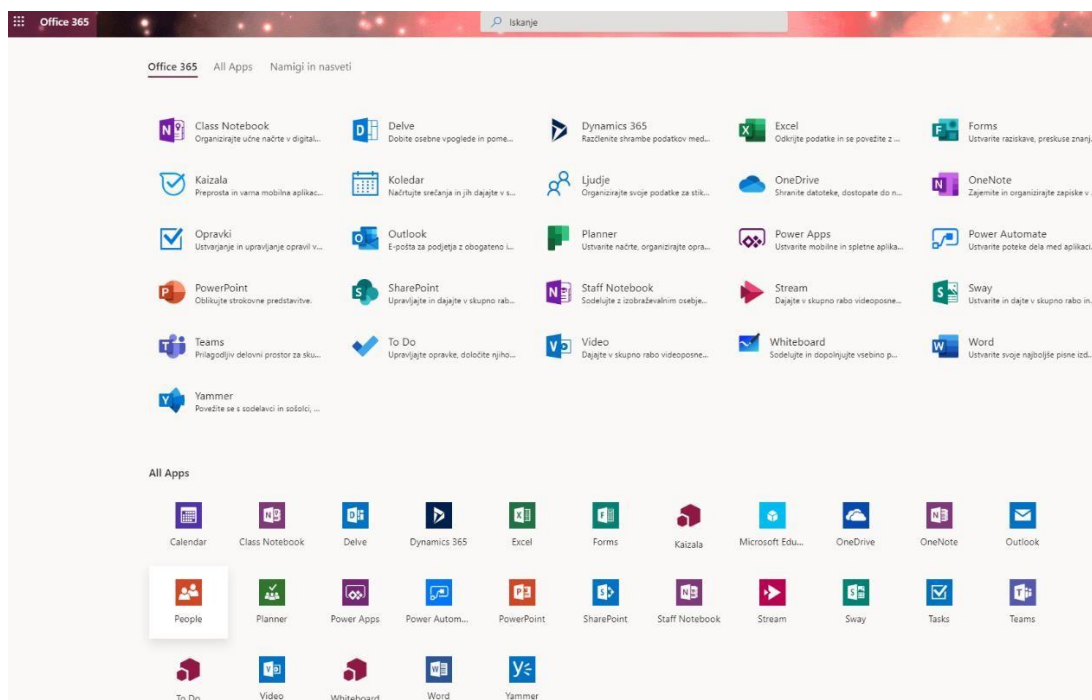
Office 365

Iskanje

Office 365 All Apps Namigi in nasveti

Class Notebook
Organizirajte učne načrte v digital...

Delve
Dobite osebne vpoglede in pome...

Dynamics 365
Razčlenite shrambe podatkov med...

Excel
Odkrijte podatke in se povežite z ...

Forms
Ustvarite raziskave, preskuse znanj...

Kaizala
Preprosta in varna mobilna aplikac...

Koledar
Načrtujte srečanja in jih dajajte v s...

Ljudje
Organizirajte svoje podatke za stik...

OneDrive
Shranite datoteke, dostopate do n...

OneNote
Zajemite in organizirajte zapiske v ...

Opravki
Ustvarjanje in upravljanje opravil v...

Outlook
E-pošta za podjetja z obogateno i...

Planner
Ustvarite načrte, organizirajte opra...

Power Apps
Ustvarite mobilne in spletne aplika...

Power Automate
Ustvarite poteke dela med aplikaci...

PowerPoint
Oblikujte strokovne predstavitve.

SharePoint
Upravljajte in dajajte v skupno rab...

Staff Notebook
Sodelujte z izobraževalnim osebje...

Stream
Dajajte v skupno rabo videoposne...

Sway
Ustvarite in dajte v skupno rabo in...

Teams
Prilagodljiv delovni prostor za sku...

To Do
Upravljajte opravke, določite njiho...

Video
Dajajte v skupno rabo videoposne...

Whiteboard
Sodelujte in dopolnjujte vsebino p...

Word
Ustvarite svoje najboljše pisne izd...

Yammer
Povežite se s sodelavci in sošolci, ...

All Apps

Calendar
Class Notebook
Delve
Dynamics 365
Excel
Forms
Kaizala
Microsoft Edu...
OneDrive
OneNote
Outlook
People
Planner
Power Apps
Power Autom...
PowerPoint
SharePoint
Staff Notebook
Stream
Sway
Tasks
Teams
To Do
Video
Whiteboard
Word
Yammer